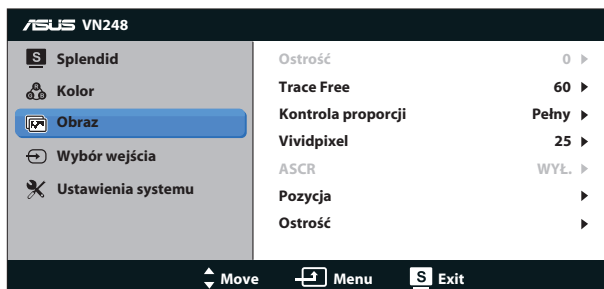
ASUS VN248

S Splendid
Kolor
Obraz
Wybór wejścia
Ustawienia systemu

| | |
|---|---|
| Ostrość | 0 ▶ |
| Trace Free | 60 ▶ |
| Kontrola proporcji | Pełny ▶ |
| Vividpixel | 25 ▶ |
| ASCR | WYŁ. ▶ |
| Pozycja | ▶ |
| Ostrość | ▶ |

Move Menu S Exit